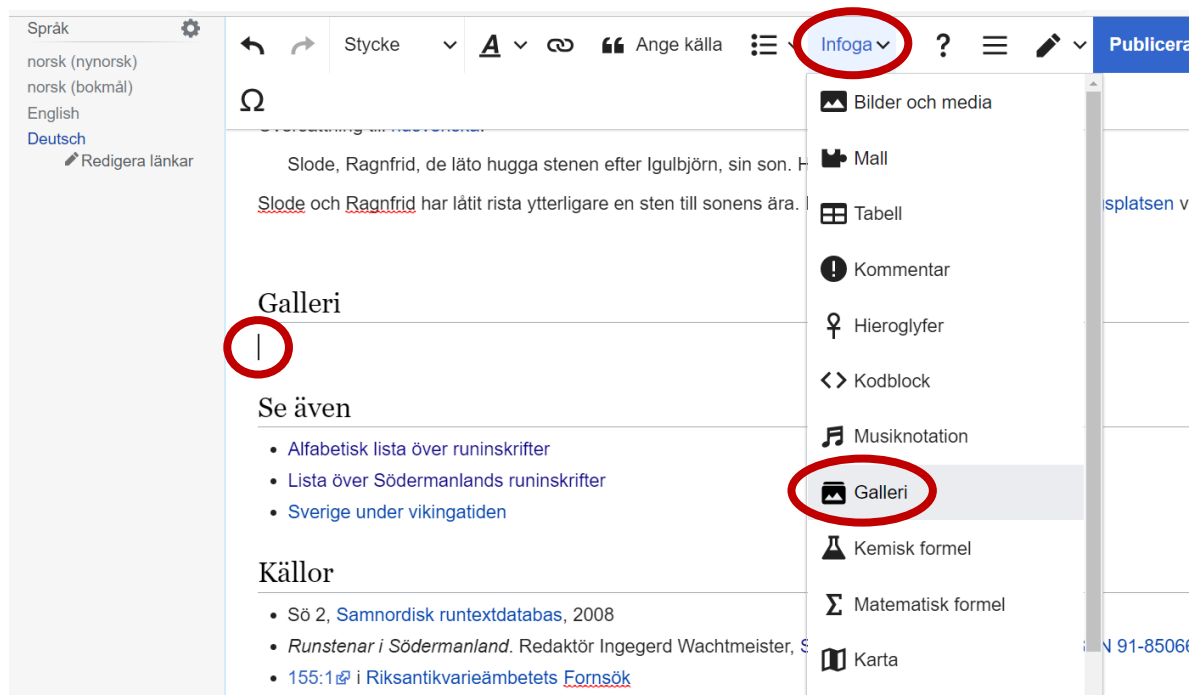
Språk
norsk (nynorsk)
norsk (bokmål)
English
Deutsch
Redigera länkar

Stycke
Ange källa
Infoga
?
Publicera

Ω

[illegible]

Slode, Ragnfrid, de läto hugga stenen efter Igulbjörn, sin son. H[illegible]

Slode och Ragnfrid har låtit rista ytterligare en sten till sonens ära. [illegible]splatsen v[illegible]

Galleri

Se även

- Alfabetisk lista över runinskrifter
- Lista över Södermanlands runinskrifter
- Sverige under vikingatiden

Källor

- Sö 2, Samnordisk runtextdatabas, 2008
- *Runstenar i Södermanland*. Redaktör Ingegerd Wachtmeister, S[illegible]N 91-85066
- 155:1 i Riksantikvarieämbetets Fornsök

Bilder och media
Mall
Tabell
Kommentar
Hieroglyfer
Kodblock
Musiknotation
Galleri
Kemisk formel
Matematisk formel
Karta